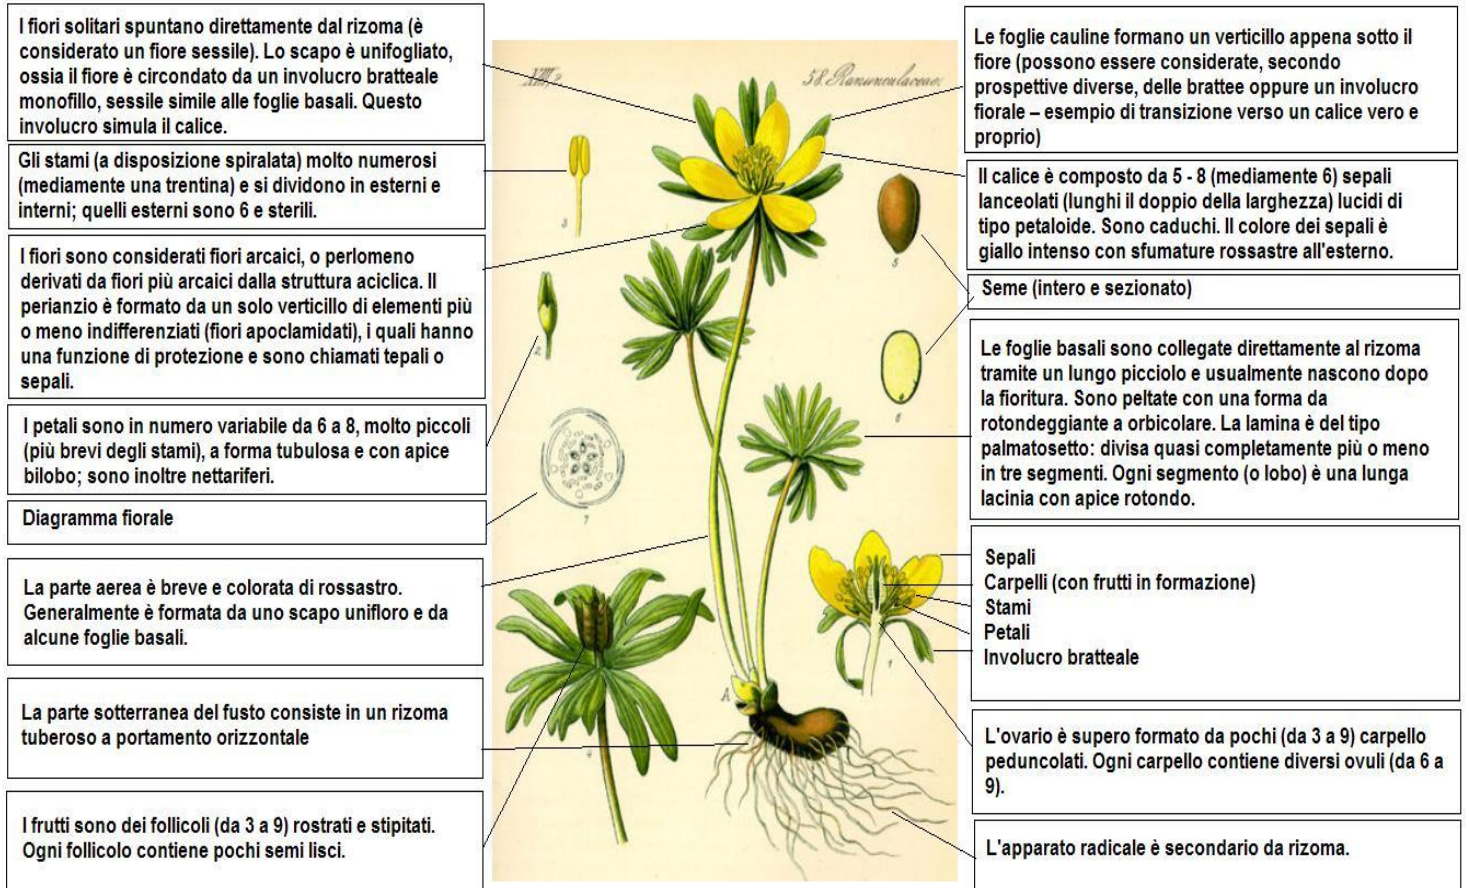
I fiori solitari spuntano direttamente dal rizoma (è considerato un fiore sessile). Lo scapo è unifogliato, ossia il fiore è circondato da un involucro bratteale monofillo, sessile simile alle foglie basali. Questo involucro simula il calice.

Gli stami (a disposizione spiralata) molto numerosi (mediamente una trentina) e si dividono in esterni e interni; quelli esterni sono 6 e sterili.

I fiori sono considerati fiori arcaici, o perlomeno derivati da fiori più arcaici dalla struttura aciclica. Il perianzio è formato da un solo verticillo di elementi più o meno indifferenziati (fiori apoclamidati), i quali hanno una funzione di protezione e sono chiamati tepali o sepali.

I petali sono in numero variabile da 6 a 8, molto piccoli (più brevi degli stami), a forma tubulosa e con apice bilobo; sono inoltre nettariferi.

Diagramma fiorale

La parte aerea è breve e colorata di rossastro. Generalmente è formata da uno scapo unifloro e da alcune foglie basali.

La parte sotterranea del fusto consiste in un rizoma tuberoso a portamento orizzontale

I frutti sono dei follicoli (da 3 a 9) rostrati e stipitati. Ogni follicolo contiene pochi semi lisci.

XIII 2

58. Ranunculaceae

Le foglie cauline formano un verticillo appena sotto il fiore (possono essere considerate, secondo prospettive diverse, delle brattee oppure un involucro fiorale – esempio di transizione verso un calice vero e proprio)

Il calice è composto da 5 - 8 (mediamente 6) sepali lanceolati (lunghi il doppio della larghezza) lucidi di tipo petaloide. Sono caduchi. Il colore dei sepali è giallo intenso con sfumature rossastre all'esterno.

Seme (intero e sezionato)

Le foglie basali sono collegate direttamente al rizoma tramite un lungo picciolo e usualmente nascono dopo la fioritura. Sono peltate con una forma da rotondeggiante a orbicolare. La lamina è del tipo palmatosetto: divisa quasi completamente più o meno in tre segmenti. Ogni segmento (o lobo) è una lunga lacinia con apice rotondo.

Sepali
Carpelli (con frutti in formazione)
Stami
Petali
Involucro bratteale

L'ovario è supero formato da pochi (da 3 a 9) carpello peduncolati. Ogni carpello contiene diversi ovuli (da 6 a 9).

L'apparato radicale è secondario da rizoma.